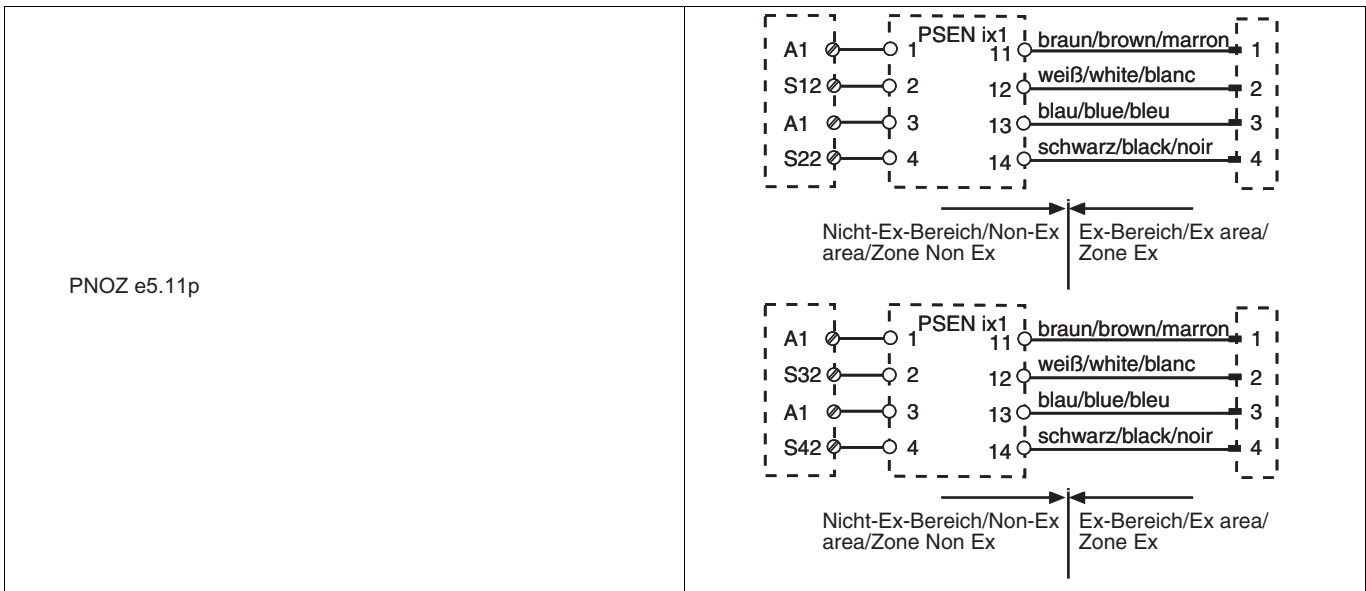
PNOZ e5.11p

A1
S12
A1
S22
1
2
3
4
PSEN ix1
11
12
13
14
braun/brown/marron
weiß/white/blanc
blau/blue/bleu
schwarz/black/noir
1
2
3
4

Nicht-Ex-Bereich/Non-Ex area/Zone Non Ex
Ex-Bereich/Ex area/ Zone Ex

A1
S32
A1
S42
1
2
3
4
PSEN ix1
11
12
13
14
braun/brown/marron
weiß/white/blanc
blau/blue/bleu
schwarz/black/noir
1
2
3
4

Nicht-Ex-Bereich/Non-Ex area/Zone Non Ex
Ex-Bereich/Ex area/ Zone Ex